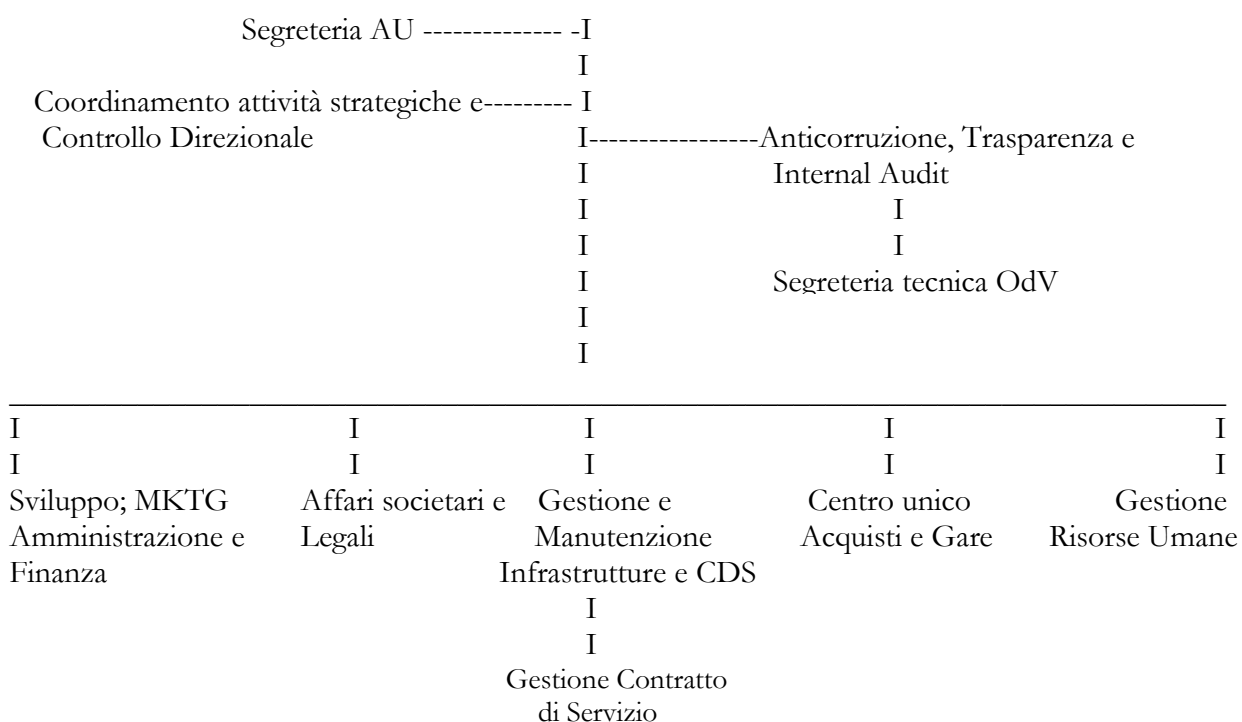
Segreteria AU -------------- -I
I
Coordinamento attività strategiche e--------- I
Controllo Direzionale
I----------------Anticorruzione, Trasparenza e Internal Audit
I
I
Segreteria tecnica OdV
I
I
I
I
I
I

I I I I I
I I I I I

Sviluppo; MKTG Amministrazione e Finanza

Affari societari e Legali

Gestione e Manutenzione Infrastrutture e CDS
I
I
Gestione Contratto di Servizio

Centro unico Acquisti e Gare

Gestione Risorse Umane